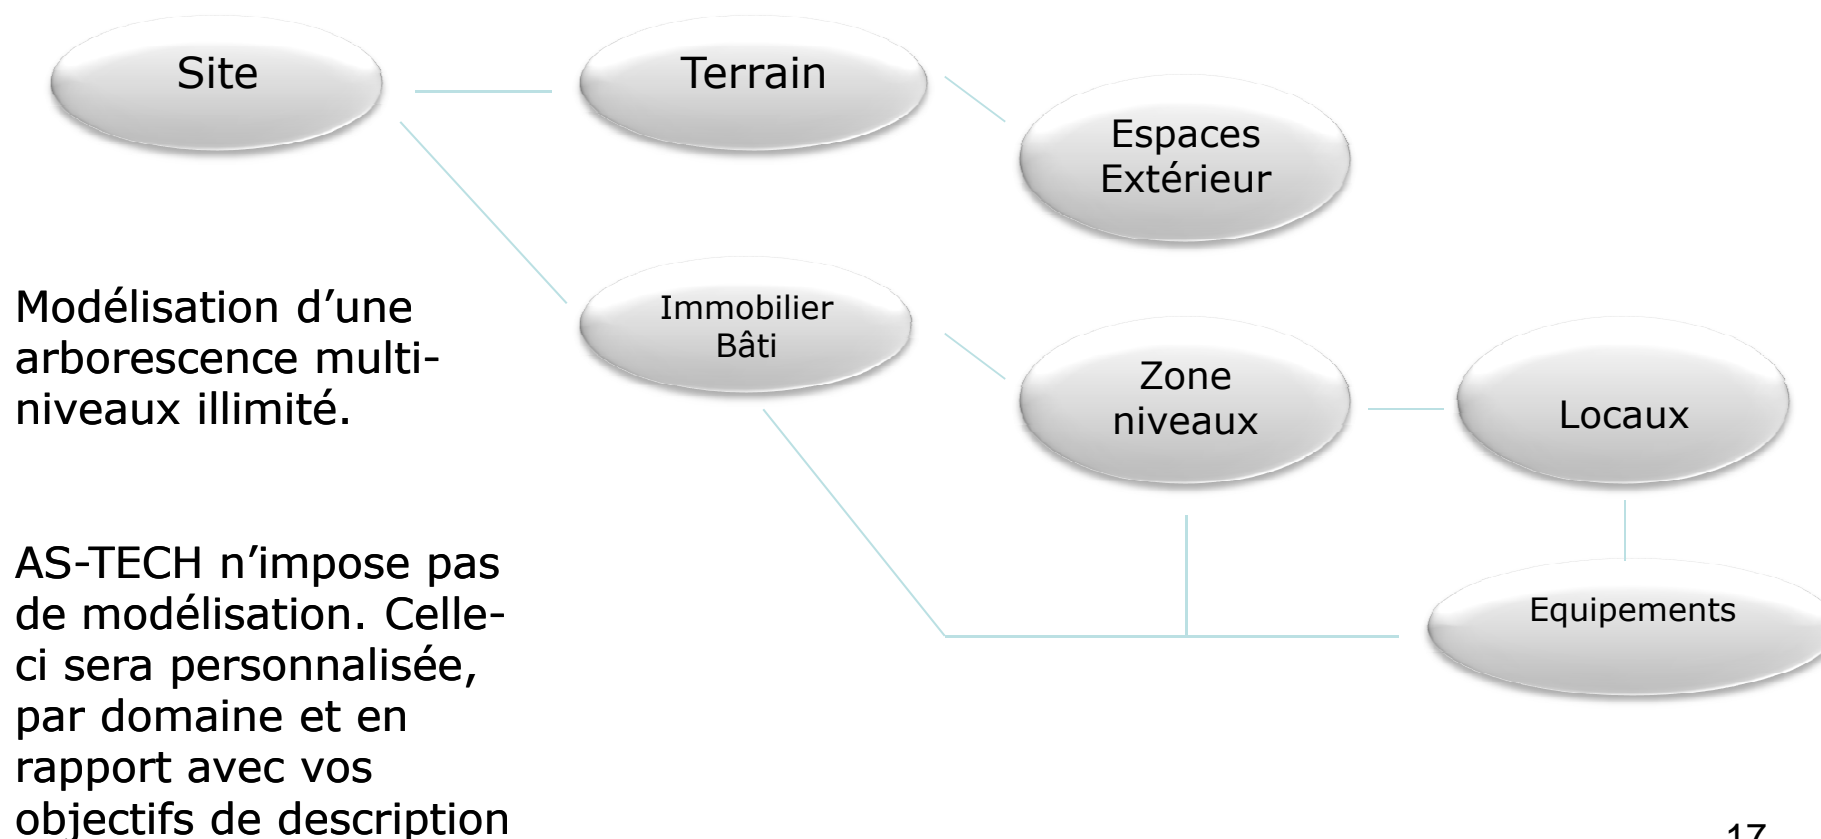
Site

Terrain

Espaces Extérieur

Immobilier Bâti

Zone niveaux

Locaux

Equipements

Modélisation d’une arborescence multi-niveaux illimité.

AS-TECH n’impose pas de modélisation. Celle-ci sera personnalisée, par domaine et en rapport avec vos objectifs de description

17